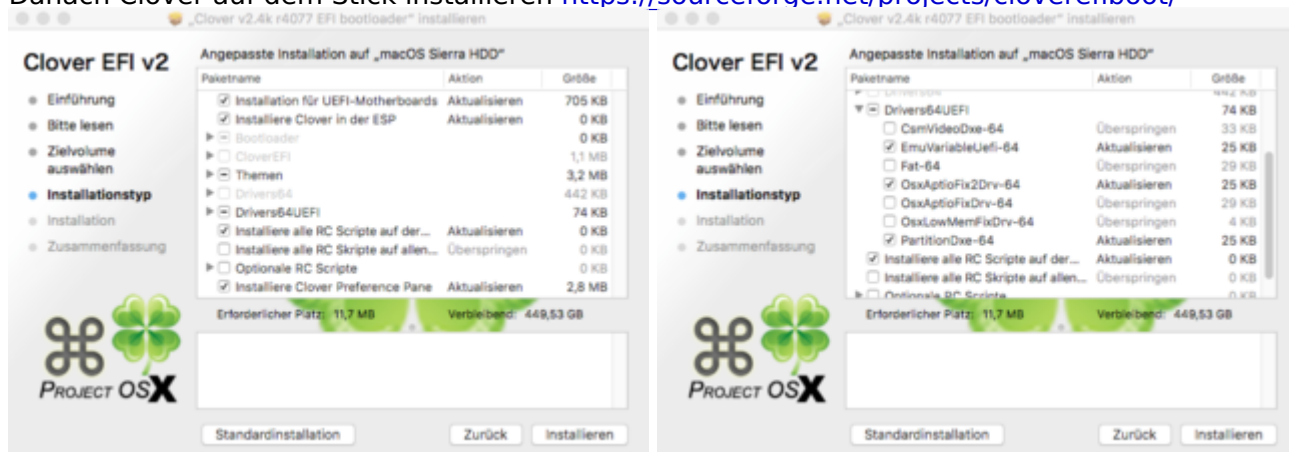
Danach Clover auf dem Stick installieren https://sourceforge.net/projects/cloverefiboot/

„Clover v2.4k r4077 EFI bootloader" installieren

Clover EFI v2

Angepasste Installation auf „macOS Sierra HDD"

| Paketname | Aktion | Größe |
|---|---|---|
| Installation für UEFI-Motherboards | Aktualisieren | 705 KB |
| Installiere Clover in der ESP | Aktualisieren | 0 KB |
| Bootloader | | 0 KB |
| CloverEFI | | 1,1 MB |
| Themen | | 3,2 MB |
| Drivers64 | | 442 KB |
| Drivers64UEFI | | 74 KB |
| Installiere alle RC Scripte auf der... | Aktualisieren | 0 KB |
| Installiere alle RC Skripte auf allen... | Überspringen | 0 KB |
| Optionale RC Scripte | | 0 KB |
| Installiere Clover Preference Pane | Aktualisieren | 2,8 MB |

Einführung
Bitte lesen
Zielvolume auswählen
Installationstyp
Installation
Zusammenfassung

Erforderlicher Platz: 11,7 MB Verbleibend: 449,53 GB

PROJECT OSX

Standardinstallation Zurück Installieren

„Clover v2.4k r4077 EFI bootloader" installieren

Clover EFI v2

Angepasste Installation auf „macOS Sierra HDD"

| Paketname | Aktion | Größe |
|---|---|---|
| Drivers64UEFI | | 74 KB |
| CsmVideoDxe-64 | Überspringen | 33 KB |
| EmuVariableUefi-64 | Aktualisieren | 25 KB |
| Fat-64 | Überspringen | 29 KB |
| OsxAptioFix2Drv-64 | Aktualisieren | 25 KB |
| OsxAptioFixDrv-64 | Überspringen | 29 KB |
| OsxLowMemFixDrv-64 | Überspringen | 4 KB |
| PartitionDxe-64 | Aktualisieren | 25 KB |
| Installiere alle RC Scripte auf der... | Aktualisieren | 0 KB |
| Installiere alle RC Skripte auf allen... | Überspringen | 0 KB |
| Optionale RC Scripte | | 0 KB |

Einführung
Bitte lesen
Zielvolume auswählen
Installationstyp
Installation
Zusammenfassung

Erforderlicher Platz: 11,7 MB Verbleibend: 449,53 GB

PROJECT OSX

Standardinstallation Zurück Installieren